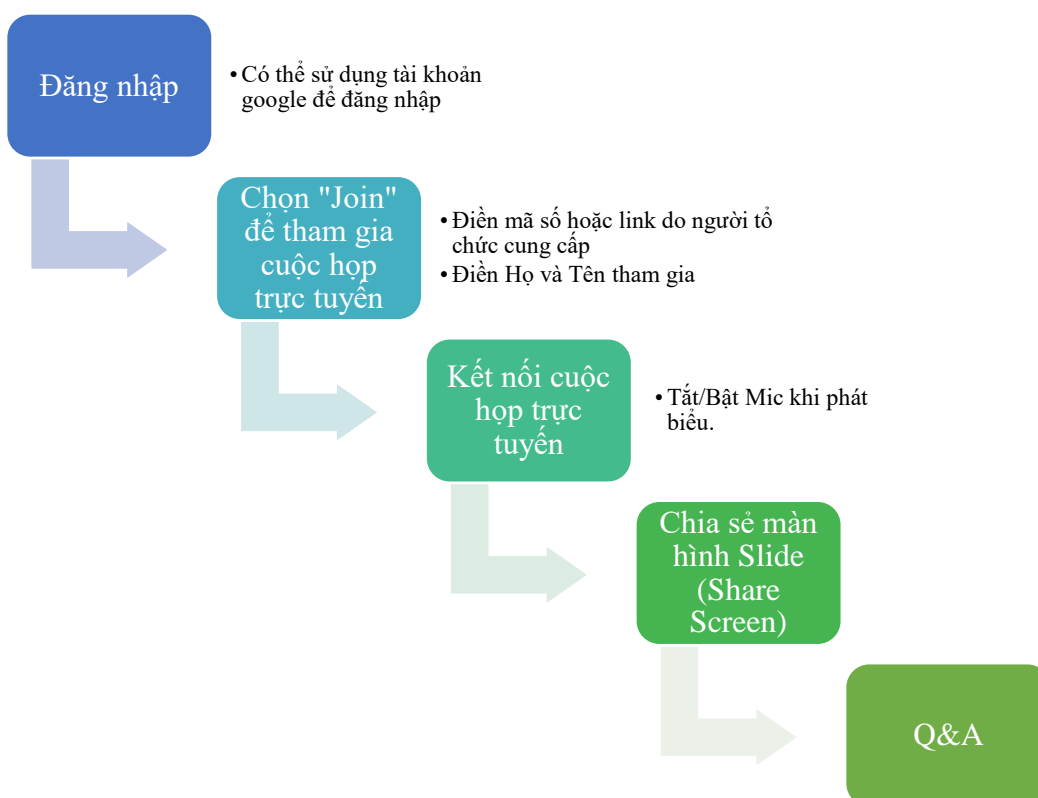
Đăng nhập

• Có thể sử dụng tài khoản google để đăng nhập

Chọn "Join" để tham gia cuộc họp trực tuyến

• Điền mã số hoặc link do người tổ chức cung cấp
• Điền Họ và Tên tham gia

Kết nối cuộc họp trực tuyến

• Tắt/Bật Mic khi phát biểu.

Chia sẻ màn hình Slide (Share Screen)

Q&A